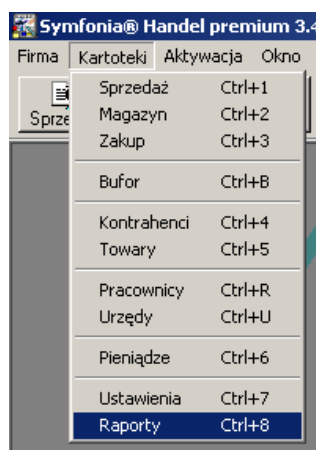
Symfonia® Handel premium 3.4

Firma Kartoteki Aktywacja Okno

Sprze

Sprzedaż Ctrl+1
Magazyn Ctrl+2
Zakup Ctrl+3

Bufor Ctrl+B

Kontrahenci Ctrl+4
Towary Ctrl+5

Pracownicy Ctrl+R
Urzędy Ctrl+U

Pieniądze Ctrl+6

Ustawienia Ctrl+7
Raporty Ctrl+8